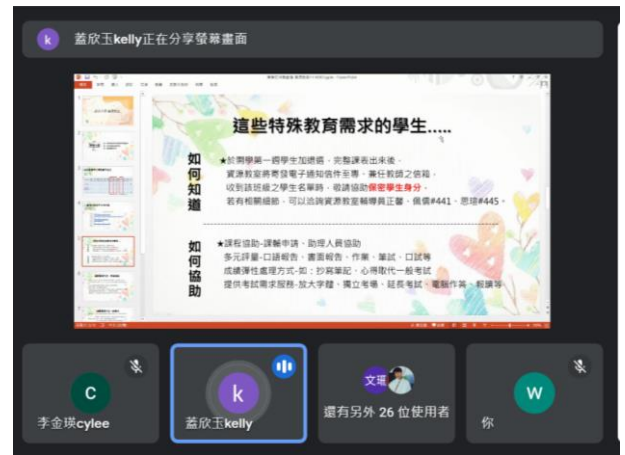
k 蓋欣玉kelly正在分享螢幕畫面

這些特殊教育需求的學生.....

如何知道

★於開學第一週學生加退選，完整課表出來後，資源教室將寄發電子通知信件至專、兼任教師之信箱，收到該班級之學生名單時，敬請協助保密學生身分，若有相關細節，可以洽詢資源教室輔導員正馨，價價#441、思瑾#445。

如何協助

★課程協助-課輔申請、助理人員協助
多元評量-口語報告、書面報告、作業、筆試、口試等
成績課程處理方式-如：抄寫筆記，心得取代一般考試
提供考試需求服務-放大字體、獨立考場、延長考試、電腦作答、報讀等

c
李金瑛cylee

k
蓋欣玉kelly

文瑶
還有另外 26 位使用者

W
你